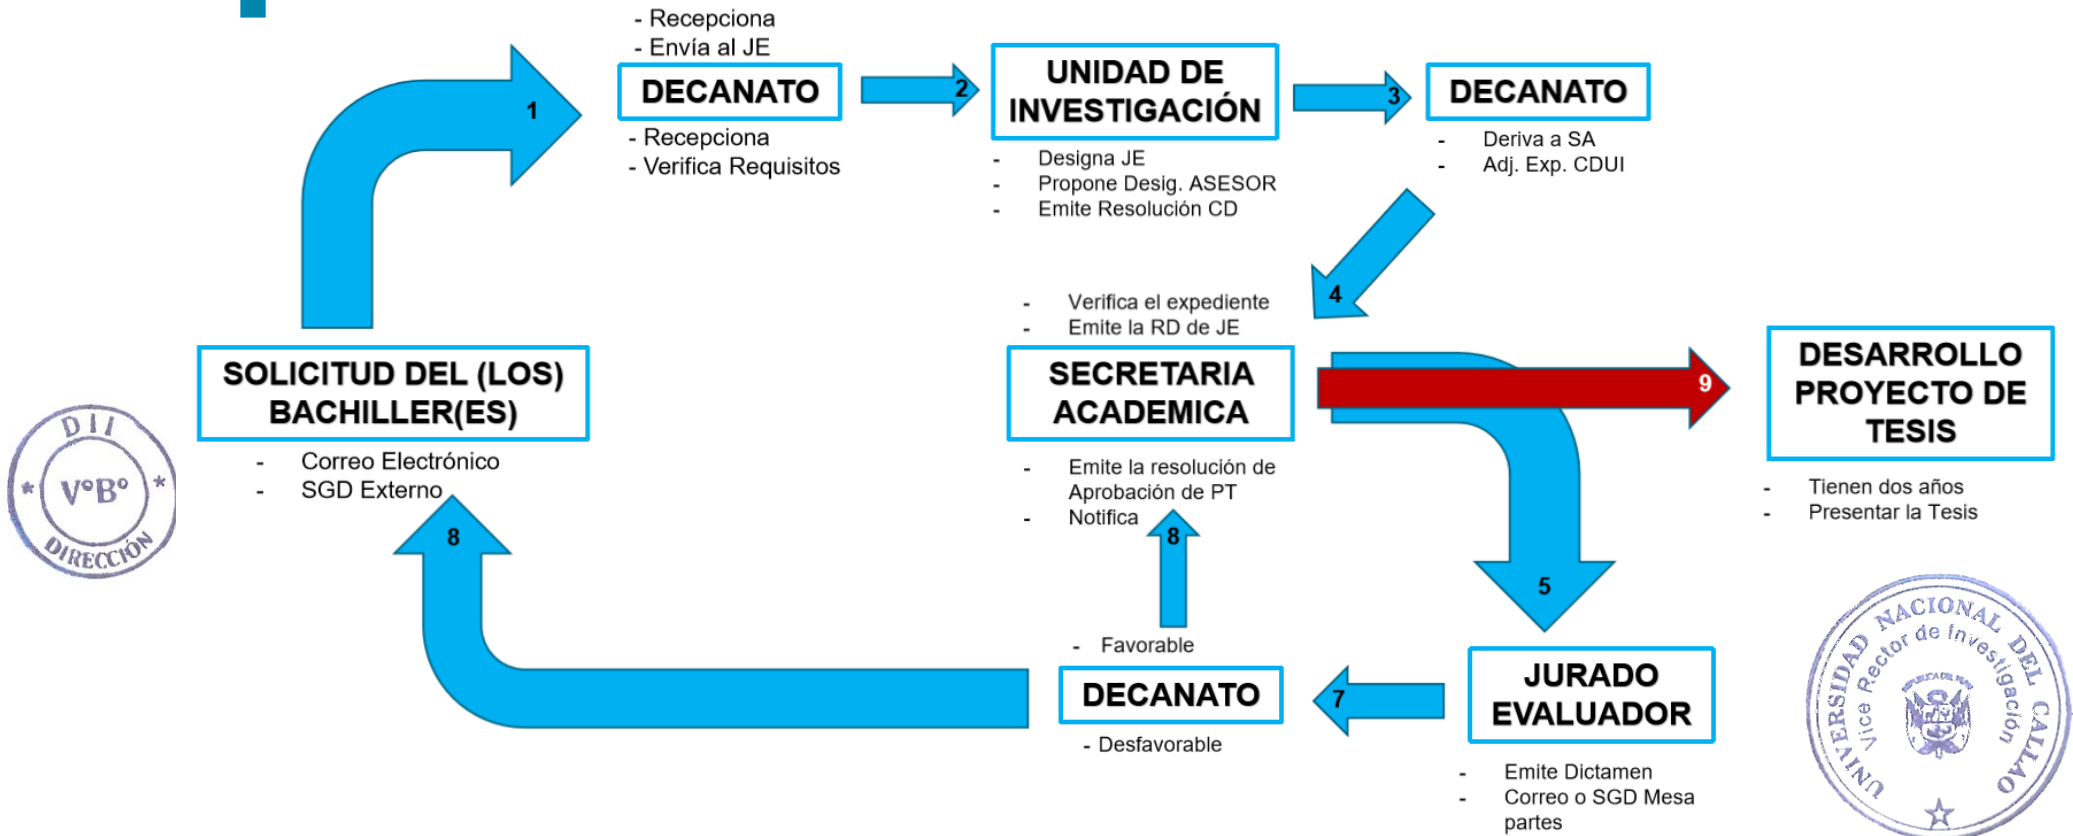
- Recepciona
- Envía al JE

DECANATO

- Recepciona
- Verifica Requisitos

2

UNIDAD DE INVESTIGACIÓN

- Designa JE
- Propone Desig. ASESOR
- Emite Resolución CD

3

DECANATO

- Deriva a SA
- Adj. Exp. CDUI

4

1

SOLICITUD DEL (LOS) BACHILLER(ES)

- Correo Electrónico
- SGD Externo

DII
V°B°
DIRECCIÓN

- Verifica el expediente
- Emite la RD de JE

SECRETARIA ACADEMICA

- Emite la resolución de Aprobación de PT
- Notifica

9

DESARROLLO PROYECTO DE TESIS

- Tienen dos años
- Presentar la Tesis

8

8

5

- Favorable

DECANATO

- Desfavorable

7

JURADO EVALUADOR

- Emite Dictamen
- Correo o SGD Mesa partes

UNIVERSIDAD NACIONAL DEL CALLAO
Vice Rector de Investigación
REPUBLICA DEL PERU